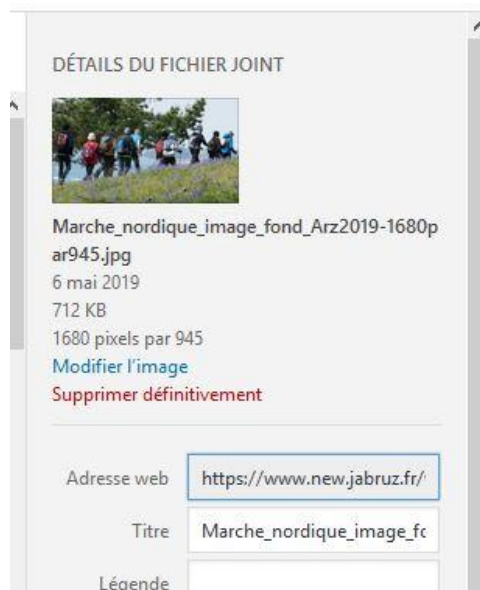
DÉTAILS DU FICHIER JOINT

Marche_nordique_image_fond_Arz2019-1680par945.jpg
6 mai 2019
712 KB
1680 pixels par 945
Modifier l'image
Supprimer définitivement

Adresse web https://www.new.jabruz.fr/

Titre Marche_nordique_image_fc

Légende